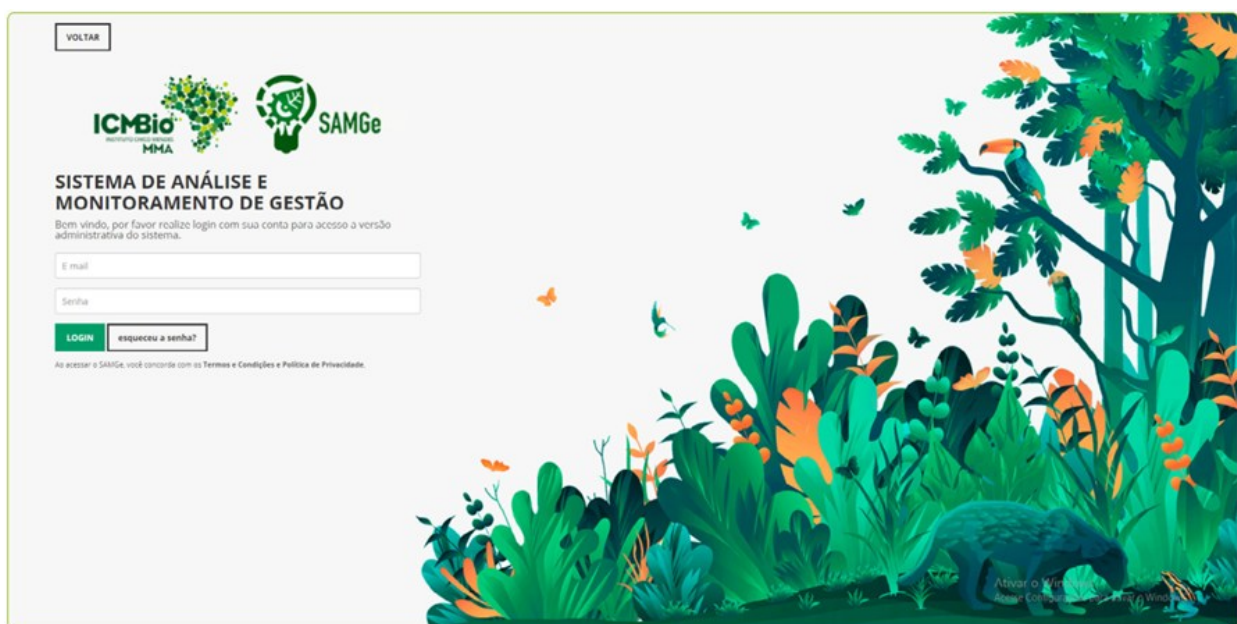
VOLTAR

ICMBio
INSTITUTO CHICO MENDES
MMA

SAMGe

SISTEMA DE ANÁLISE E MONITORAMENTO DE GESTÃO

Bem vindo, por favor realize login com sua conta para acesso a versão administrativa do sistema.

E mail

Senha

LOGIN

esqueceu a senha?

Ao acessar o SAMGe, você concorda com os Termos e Condições e Política de Privacidade.

Ativar o Windows
Acesse Configurações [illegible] Windows.